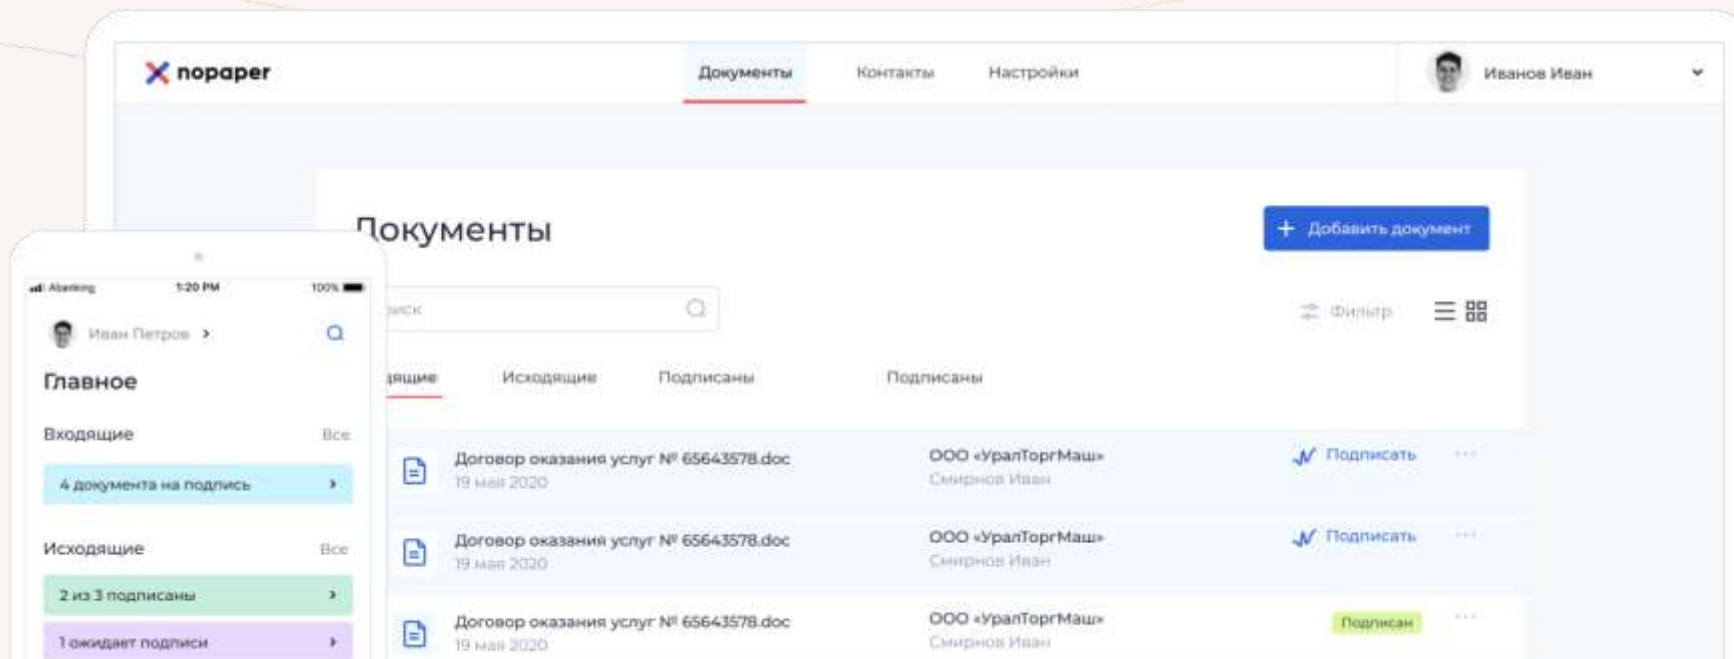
nopaper

Документы Контакты Настройки

Иванов Иван

Документы

+ Добавить документ

иск

Фильтр

ящие Исходящие Подписаны Подписаны

Договор оказания услуг № 65643578.doc
19 мая 2020
ООО «УралТоргМаш»
Смирнов Иван
Подписать

Договор оказания услуг № 65643578.doc
19 мая 2020
ООО «УралТоргМаш»
Смирнов Иван
Подписать

Договор оказания услуг № 65643578.doc
19 мая 2020
ООО «УралТоргМаш»
Смирнов Иван
Подписан

Abanking 1:20 PM 100%

Иван Петров

Главное

Входящие Все

4 документа на подпись

Исходящие Все

2 из 3 подписаны

1 ожидает подписи